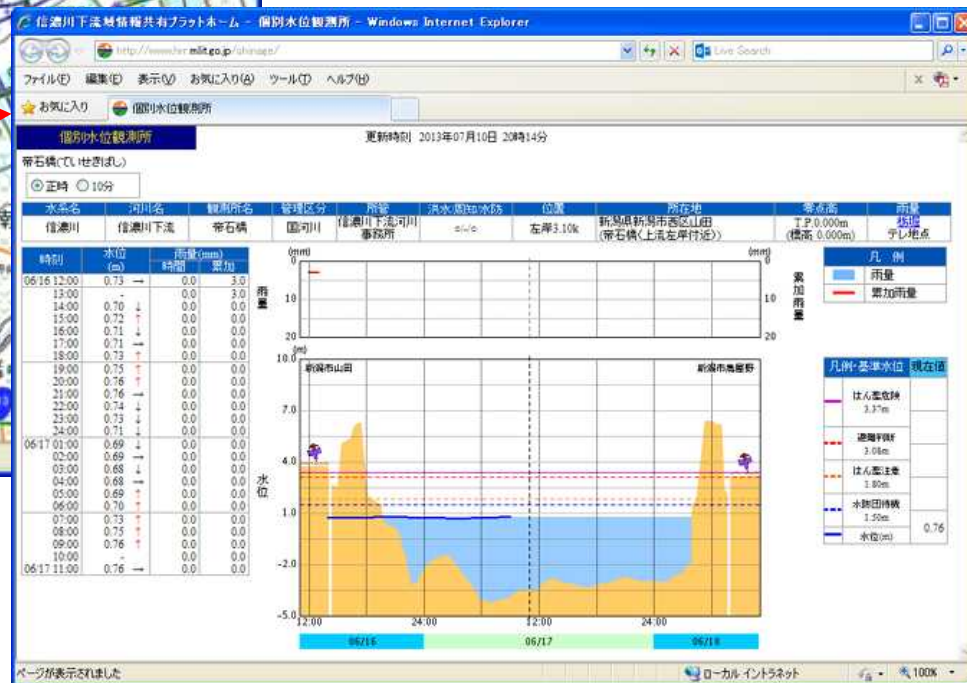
信濃川下流域情報共有プラットホーム - 個別水位観測所 - Windows Internet Explorer

http://www.hrr.mlit.go.jp/shinage/

Live Search

ファイル(F) 編集(E) 表示(V) お気に入り(A) ツール(T) ヘルプ(H)

お気に入り 個別水位観測所

個別水位観測所

更新時刻 2013年07月10日 20時14分

帝石橋(ていせきばし)

正時 10分

| 水系名 | 河川名 | 観測所名 | 管理区分 | 所管 | 洪水周知水防 | 位置 | 所在地 | 零点高 | 雨量 |
|---|---|---|---|---|---|---|---|---|---|
| 信濃川 | 信濃川下流 | 帝石橋 | 国河川 | 信濃川下流河川事務所 | -/-/- | 左岸3.10k | 新潟県新潟市西区山田(帝石橋(上流左岸付近)) | T.P.0.000m (標高 0.000m) | 坂堤 テレ地点 |

| 時刻 | 水位(m) | | 雨量(mm) 時間 | 累加 |
|---|---|---|---|---|
| 06/16 12:00 | 0.73 | → | 0.0 | 3.0 |
| 13:00 | - | | 0.0 | 3.0 |
| 14:00 | 0.70 | ↓ | 0.0 | 0.0 |
| 15:00 | 0.72 | ↑ | 0.0 | 0.0 |
| 16:00 | 0.71 | ↓ | 0.0 | 0.0 |
| 17:00 | 0.71 | → | 0.0 | 0.0 |
| 18:00 | 0.73 | ↑ | 0.0 | 0.0 |
| 19:00 | 0.75 | ↑ | 0.0 | 0.0 |
| 20:00 | 0.76 | ↑ | 0.0 | 0.0 |
| 21:00 | 0.76 | → | 0.0 | 0.0 |
| 22:00 | 0.74 | ↓ | 0.0 | 0.0 |
| 23:00 | 0.73 | ↓ | 0.0 | 0.0 |
| 24:00 | 0.71 | ↓ | 0.0 | 0.0 |
| 06/17 01:00 | 0.69 | ↓ | 0.0 | 0.0 |
| 02:00 | 0.69 | → | 0.0 | 0.0 |
| 03:00 | 0.68 | ↓ | 0.0 | 0.0 |
| 04:00 | 0.68 | → | 0.0 | 0.0 |
| 05:00 | 0.69 | ↑ | 0.0 | 0.0 |
| 06:00 | 0.70 | ↑ | 0.0 | 0.0 |
| 07:00 | 0.73 | ↑ | 0.0 | 0.0 |
| 08:00 | 0.75 | ↑ | 0.0 | 0.0 |
| 09:00 | 0.76 | ↑ | 0.0 | 0.0 |
| 10:00 | - | | 0.0 | 0.0 |
| 06/17 11:00 | 0.76 | → | 0.0 | 0.0 |

(mm) 0 雨量 10 20 (mm) 0 10 20 累加雨量

(m) 10.0 7.0 4.0 1.0 -2.0 -5.0 水位

新潟市山田 新潟市鳥屋野

12:00 24:00 12:00 24:00

06/16 06/17 06/18

凡例
雨量
累加雨量

凡例・基準水位 現在値
はん濫危険 3.37m
避難判断 3.08m
はん濫注意 1.80m
水防団待機 1.50m
水位(m) 0.76

ページが表示されました

ローカル イントラネット 100%